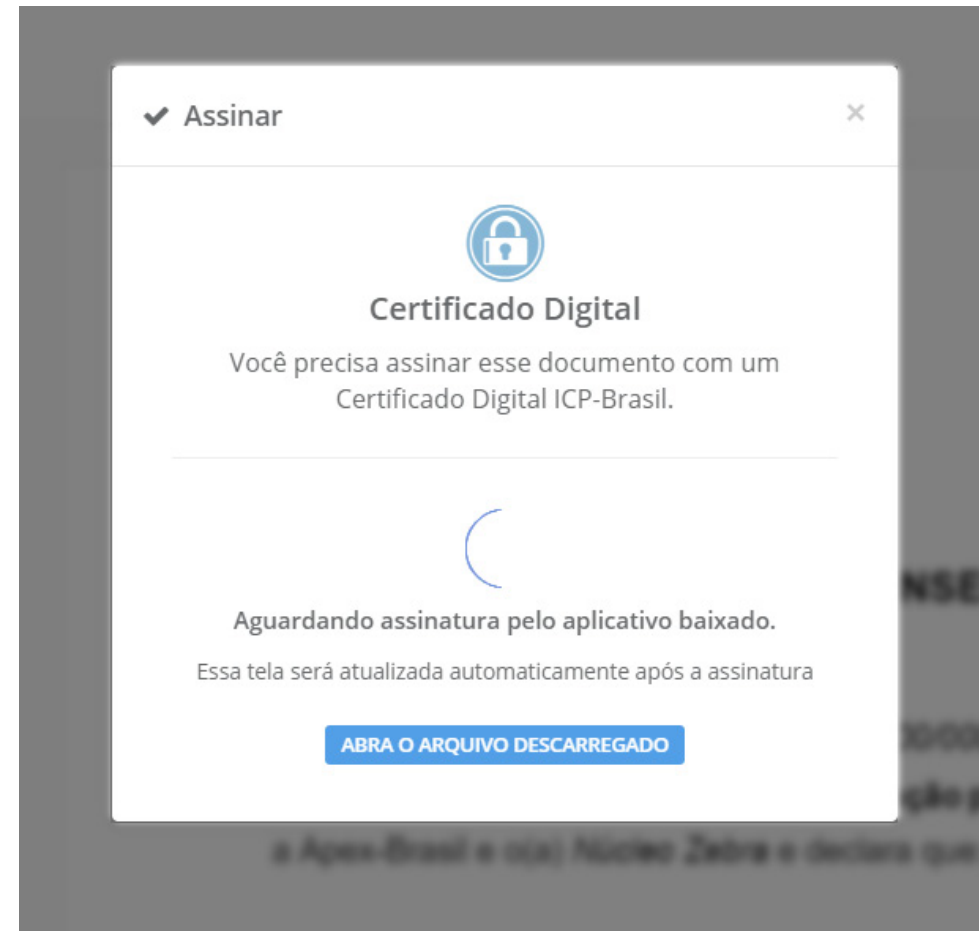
✔ Assinar ×

Certificado Digital

Você precisa assinar esse documento com um Certificado Digital ICP-Brasil.

Aguardando assinatura pelo aplicativo baixado.

Essa tela será atualizada automaticamente após a assinatura

ABRA O ARQUIVO DESCARREGADO

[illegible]